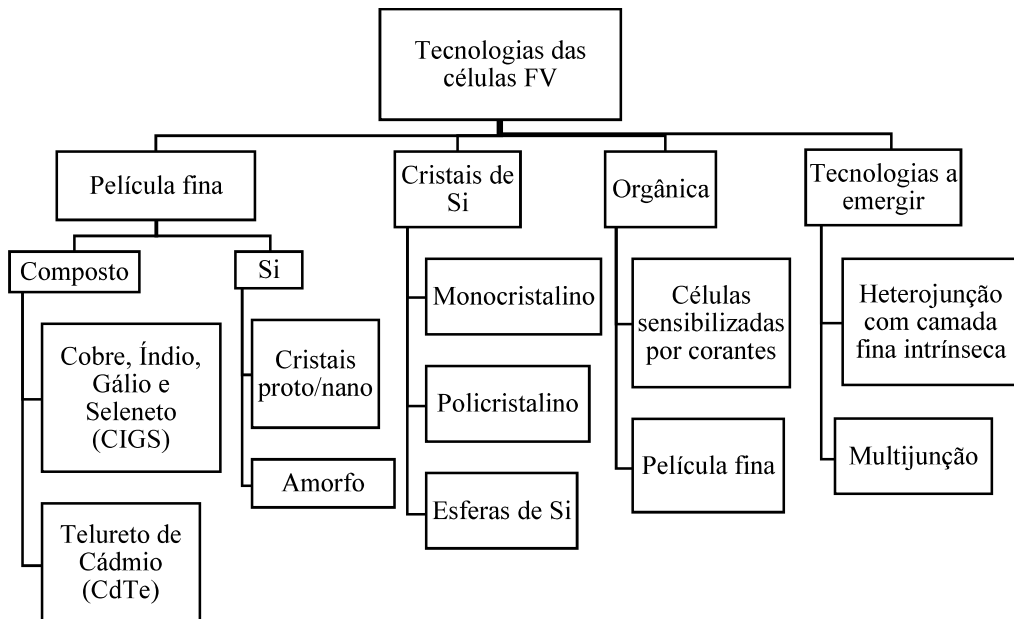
Tecnologias das células FV

Película fina

Composto

Cobre, Índio, Gálio e Seleneto (CIGS)

Telureto de Cádmio (CdTe)

Si

Cristais proto/nano

Amorfo

Cristais de Si

Monocristalino

Policristalino

Esferas de Si

Orgânica

Células sensibilizadas por corantes

Película fina

Tecnologias a emergir

Heterojunção com camada fina intrínseca

Multijunção